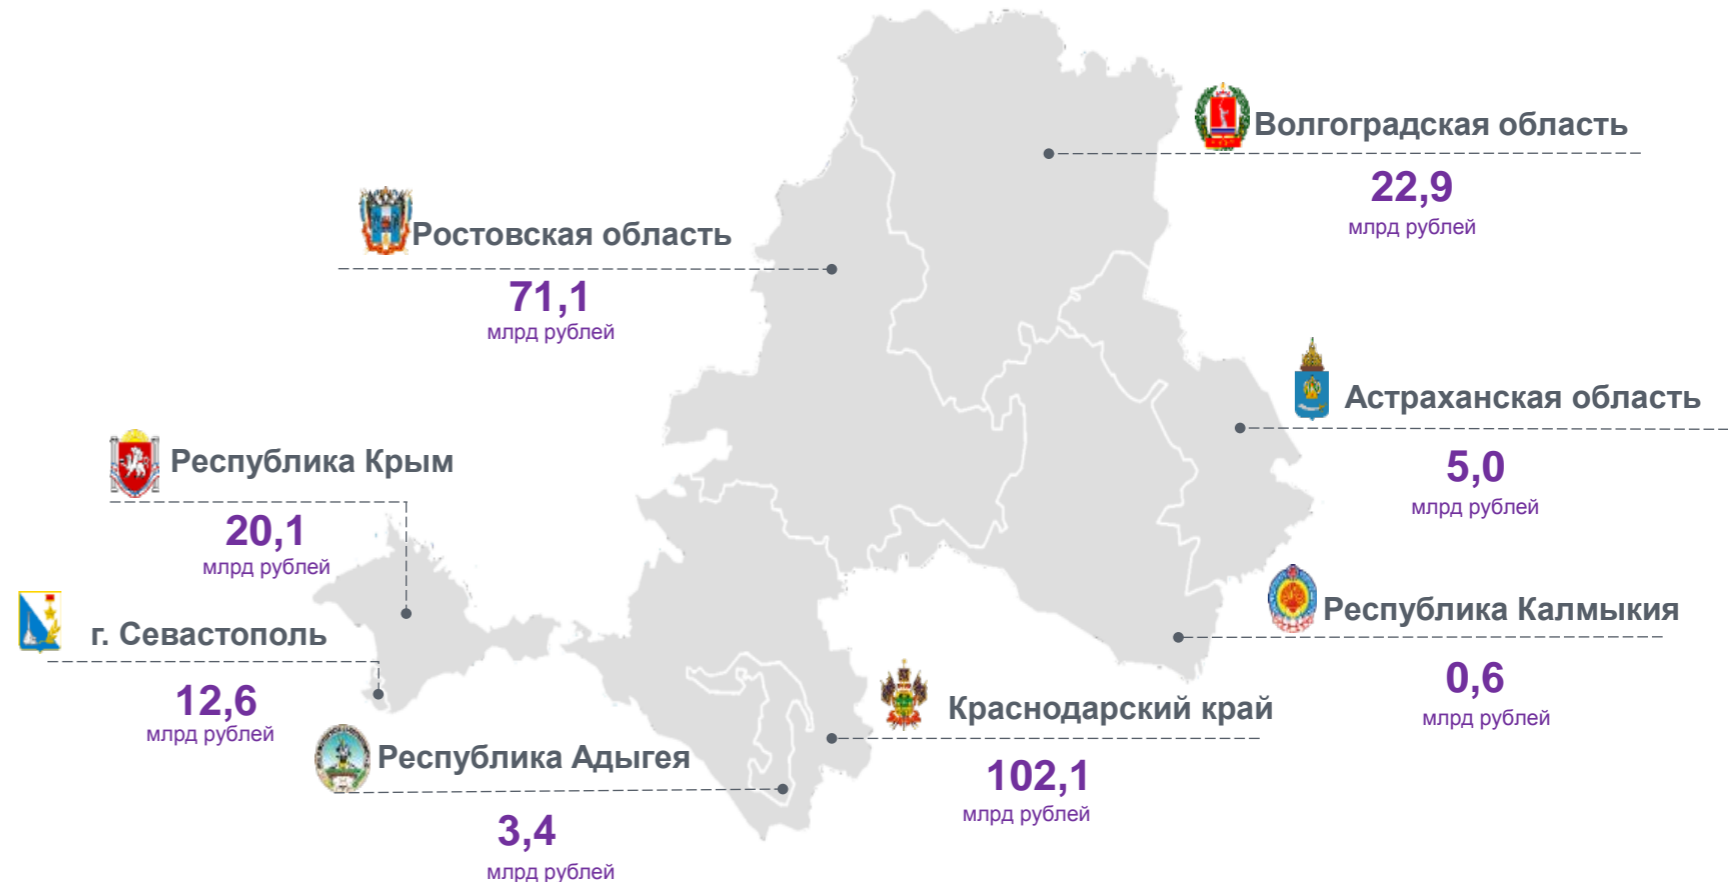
Волгоградская область
22,9
млрд рублей

Ростовская область
71,1
млрд рублей

Астраханская область
5,0
млрд рублей

Республика Крым
20,1
млрд рублей

г. Севастополь
12,6
млрд рублей

Республика Калмыкия
0,6
млрд рублей

Краснодарский край
102,1
млрд рублей

Республика Адыгея
3,4
млрд рублей